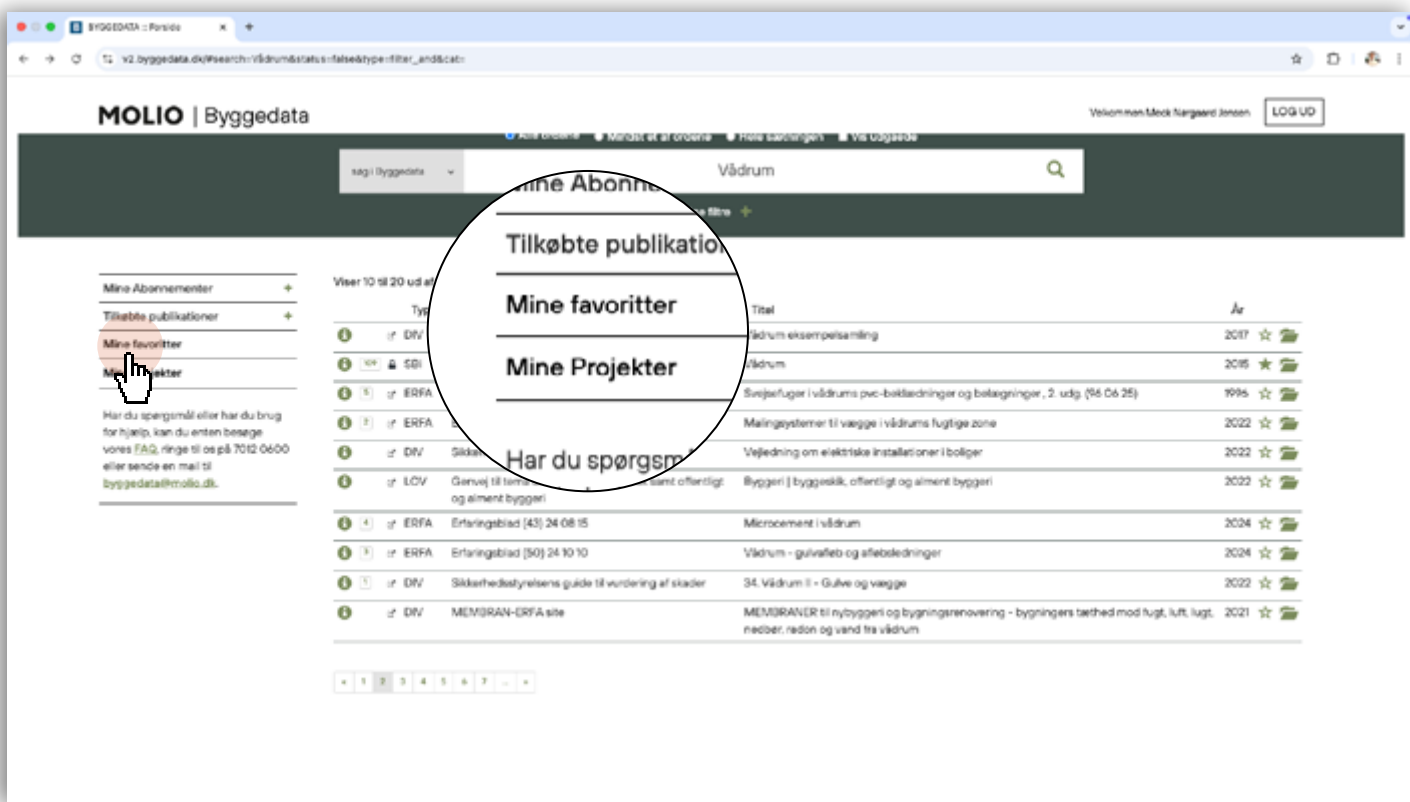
BYGGEDATA :: Forside

v2.byggedata.dk/#search=Vådrum&status=false&type=filter_and&cat=

MOLIO | Byggedata

Velkommen Meck Nørgaard Jensen

LOG UD

Alle ordene   Mindst et af ordene   Hele sætningen   Vis Udgåede

søg i Byggedata

Vådrum

filtre +

Mine Abonnementer +

Tilkøbte publikationer +

Mine favoritter

Mine Projekter

Har du spørgsmål eller har du brug for hjælp, kan du enten besøge vores FAQ, ringe til os på 7012 0600 eller sende en mail til byggedata@molio.dk.

Mine Abonne

Tilkøbte publikation

Mine favoritter

Mine Projekter

Har du spørgsm

Viser 10 til 20 ud af

| | Type | | Titel | År |
|---|---|---|---|---|
| | DIV | | Vådrum eksempelsamling | 2017 |
| | SBI | | Vådrum | 2015 |
| | ERFA | | Svejsefuger i vådrums pvc-beklædninger og belægninger, 2. udg. (96 06 25) | 1996 |
| | ERFA | | Malingsystemer til vægge i vådrums fugtige zone | 2022 |
| | DIV | Sikke | Vejledning om elektriske installationer i boliger | 2022 |
| | LOV | Genvej til term... samt offentligt og alment byggeri | Byggeri \| byggeskik, offentligt og alment byggeri | 2022 |
| | ERFA | Erfaringsblad (43) 24 08 15 | Microcement i vådrum | 2024 |
| | ERFA | Erfaringsblad (50) 24 10 10 | Vådrum - gulvafløb og afløbsledninger | 2024 |
| | DIV | Sikkerhedsstyrelsens guide til vurdering af skader | 34. Vådrum II - Gulve og vægge | 2022 |
| | DIV | MEMBRAN-ERFA site | MEMBRANER til nybyggeri og bygningsrenovering - bygningers tæthed mod fugt, luft, lugt, nedbør, radon og vand fra vådrum | 2021 |

« 1 2 3 4 5 6 7 ... »